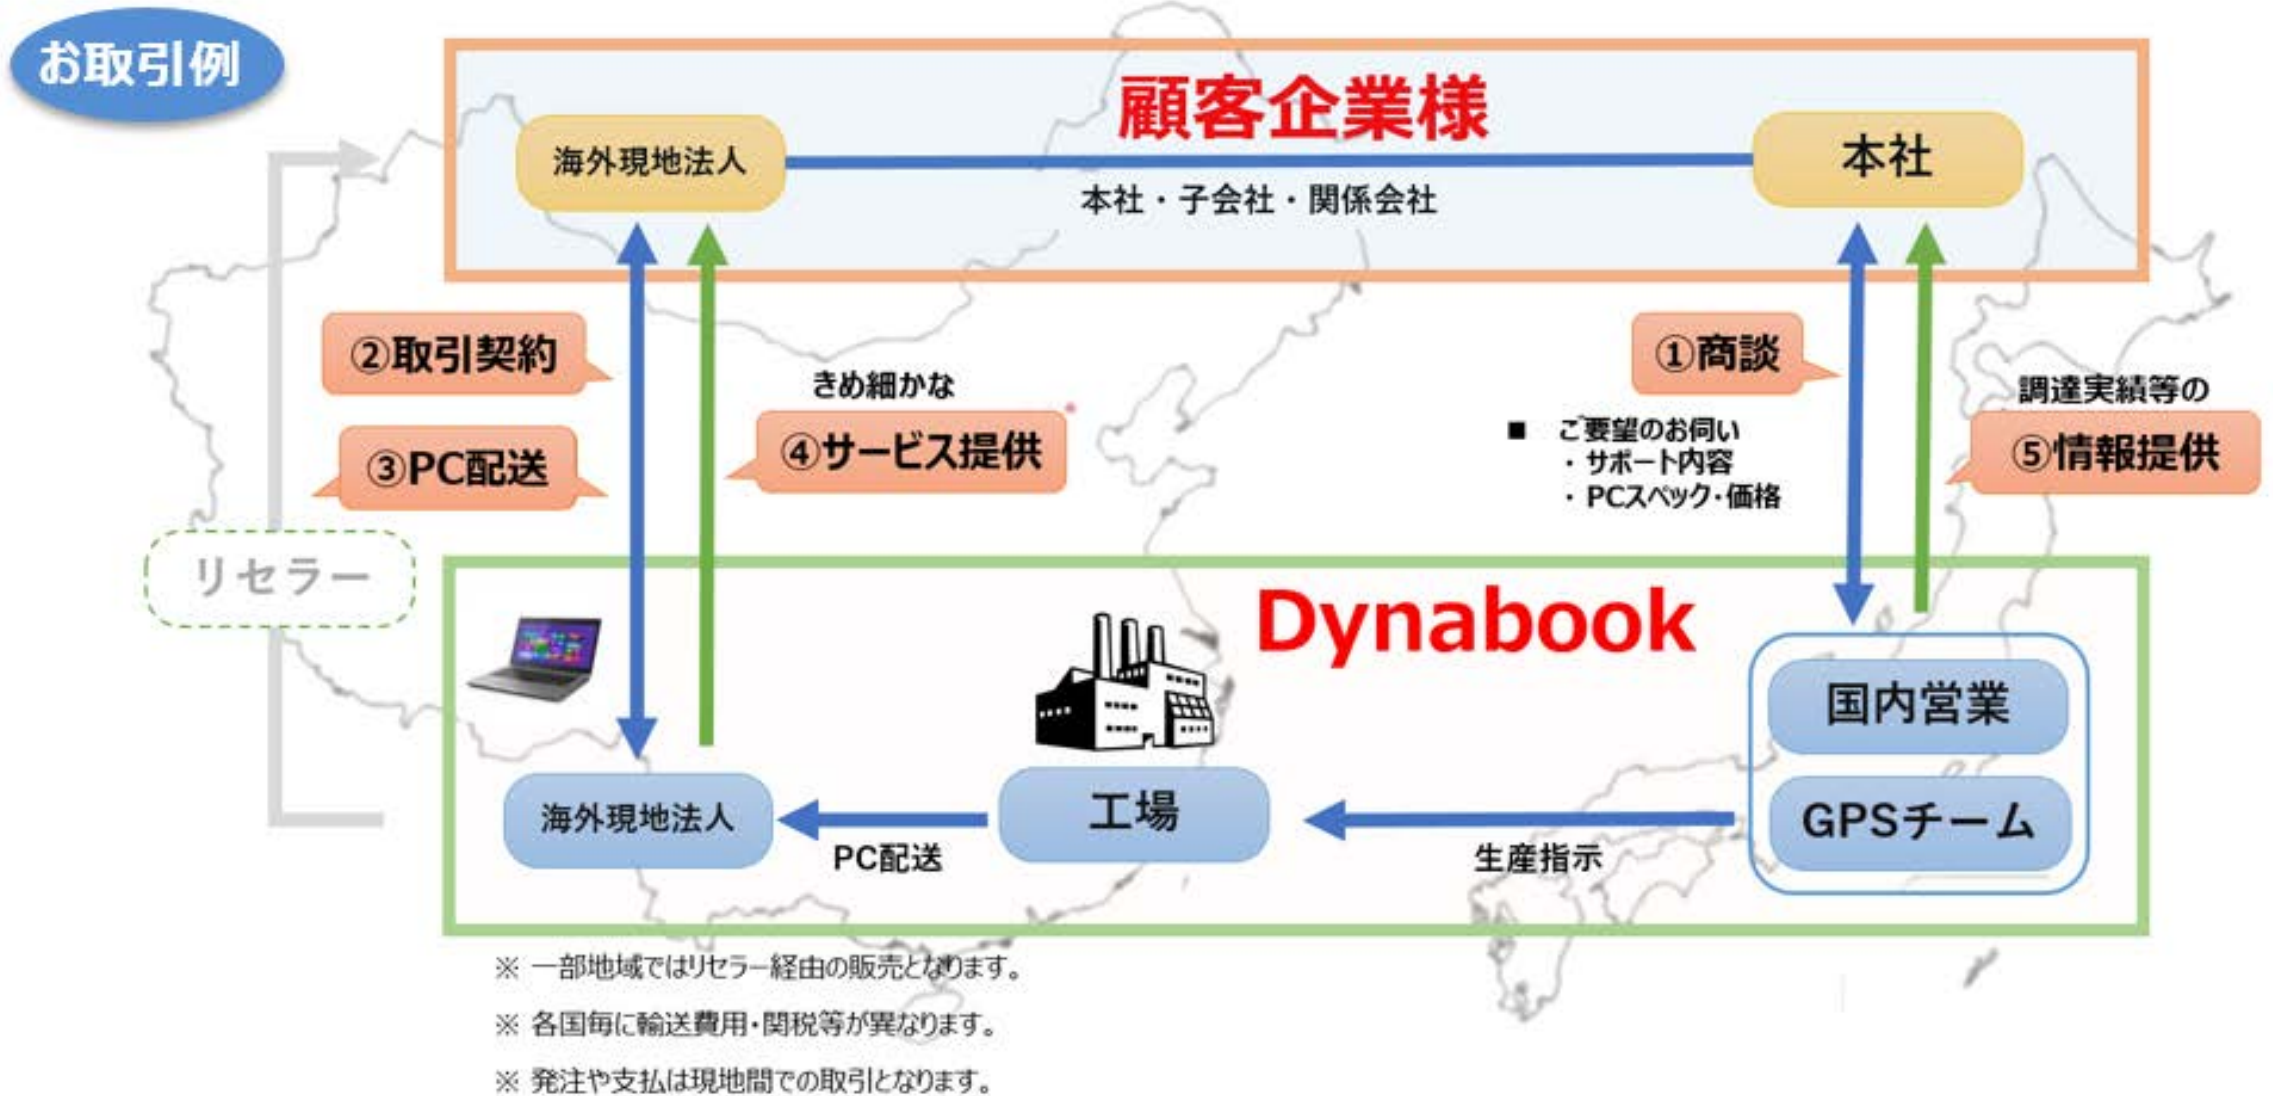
お取引例

顧客企業様

海外現地法人

本社

本社・子会社・関係会社

②取引契約

③PC配送

きめ細かな
④サービス提供

①商談

■ ご要望のお伺い
・サポート内容
・PCスペック・価格

調達実績等の
⑤情報提供

リセラー

Dynabook

国内営業

GPSチーム

海外現地法人

PC配送

工場

生産指示

※ 一部地域ではリセラー経由の販売となります。

※ 各国毎に輸送費用・関税等が異なります。

※ 発注や支払は現地間での取引となります。